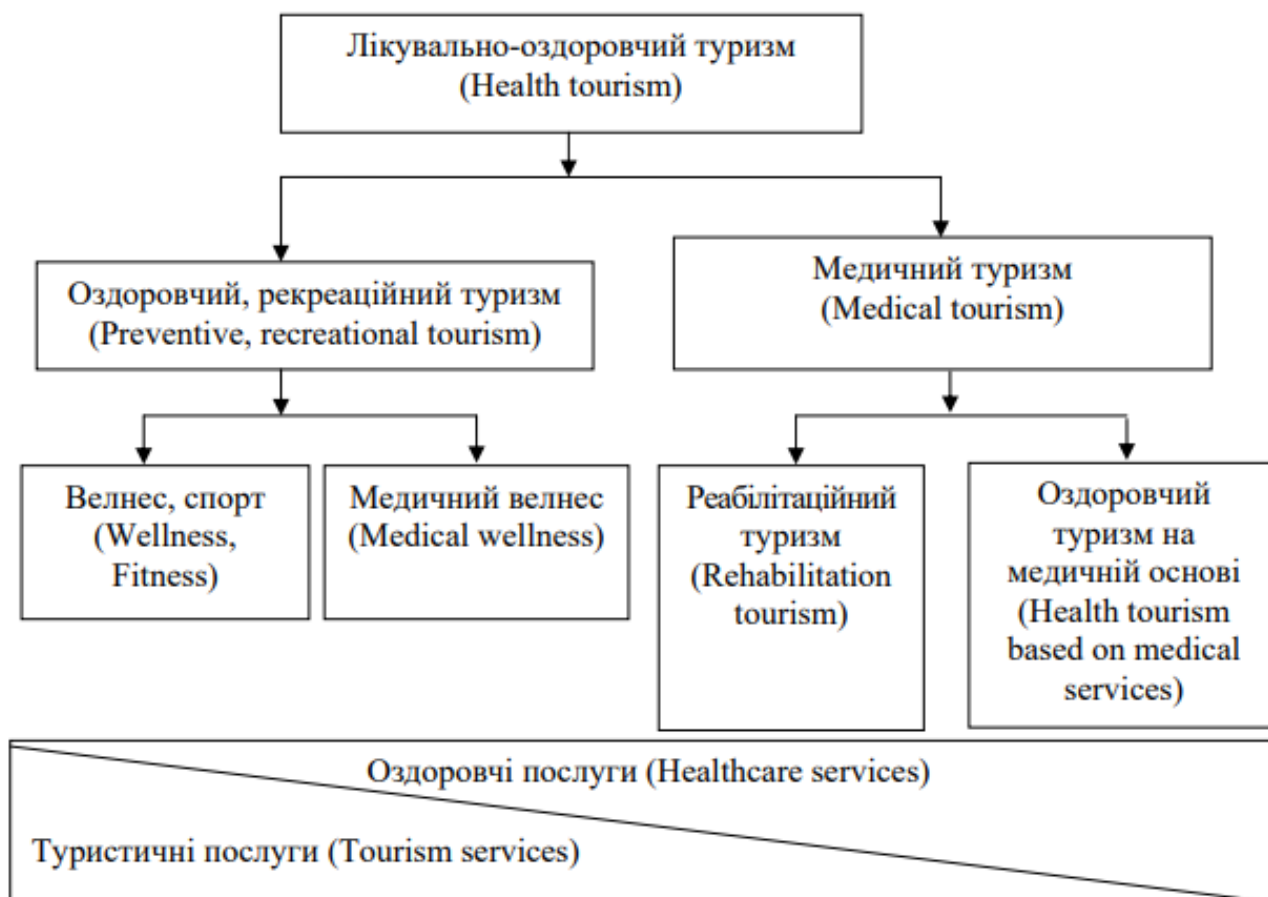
Лікувально-оздоровчий туризм (Health tourism)

Оздоровчий, рекреаційний туризм (Preventive, recreational tourism)

Медичний туризм (Medical tourism)

Велнес, спорт (Wellness, Fitness)

Медичний велнес (Medical wellness)

Реабілітаційний туризм (Rehabilitation tourism)

Оздоровчий туризм на медичній основі (Health tourism based on medical services)

Оздоровчі послуги (Healthcare services)

Туристичні послуги (Tourism services)